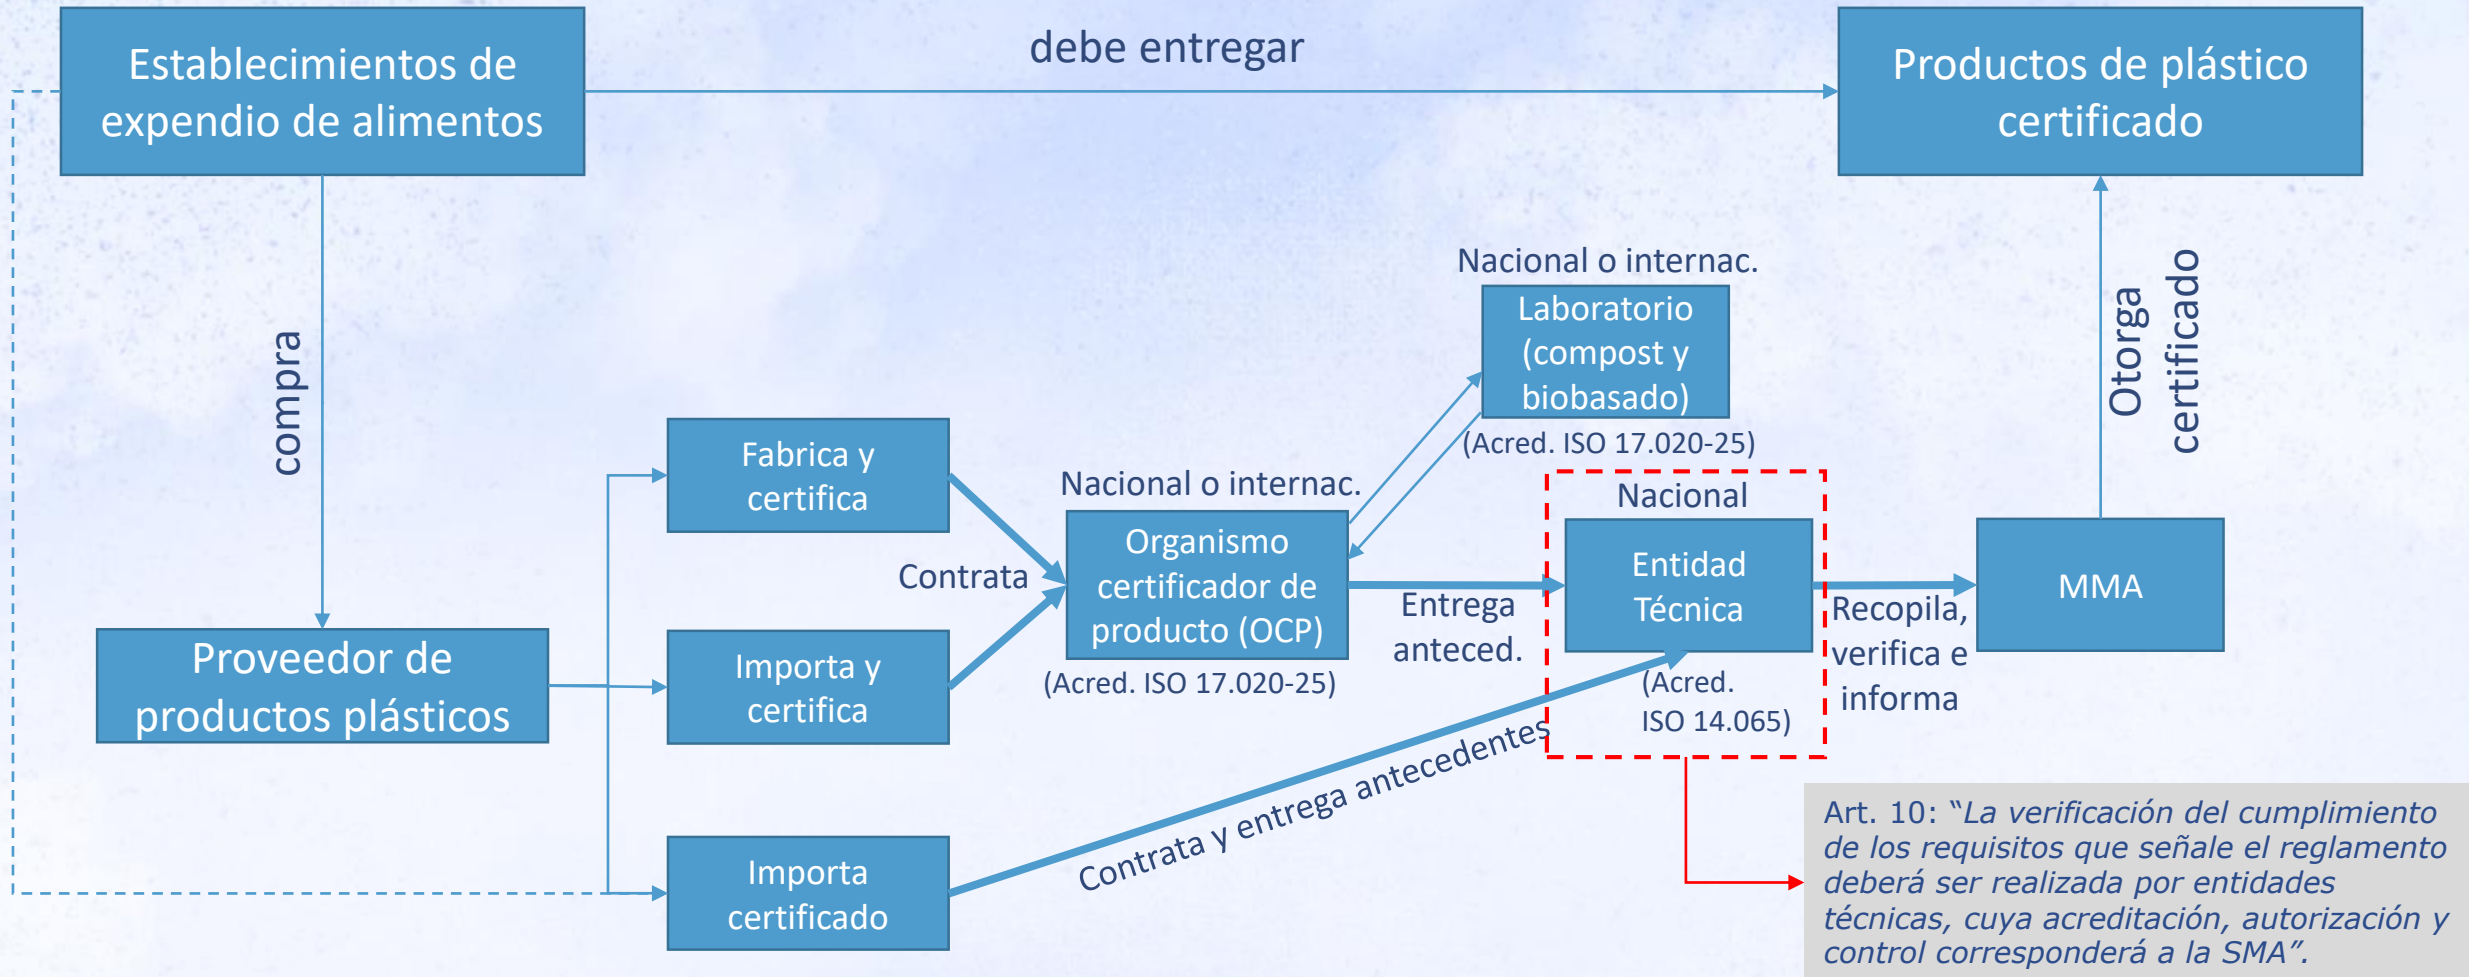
Establecimientos de expendio de alimentos

debe entregar

Productos de plástico certificado

compra

Nacional o internac.

Laboratorio (compost y biobasado)

(Acred. ISO 17.020-25)

Otorga certificado

Fabrica y certifica

Nacional o internac.

Nacional

Organismo certificador de producto (OCP)

Entidad Técnica

MMA

Contrata

Entrega anteced.

Recopila, verifica e informa

Proveedor de productos plásticos

Importa y certifica

(Acred. ISO 17.020-25)

(Acred. ISO 14.065)

Contrata y entrega antecedentes

Importa certificado

Art. 10: "La verificación del cumplimiento de los requisitos que señale el reglamento deberá ser realizada por entidades técnicas, cuya acreditación, autorización y control corresponderá a la SMA".